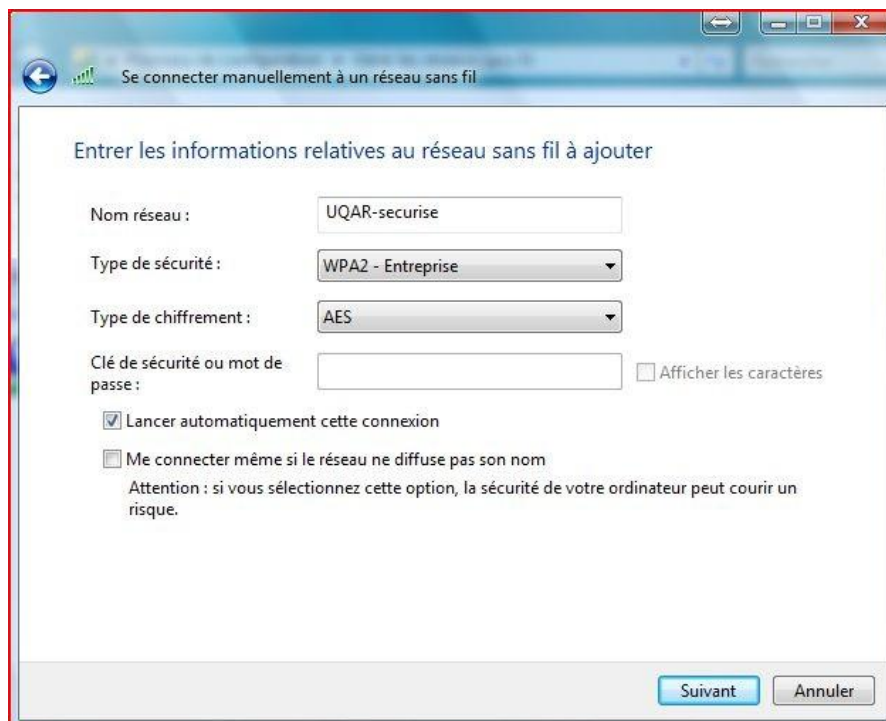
Se connecter manuellement à un réseau sans fil

Entrer les informations relatives au réseau sans fil à ajouter

Nom réseau : UQAR-securise

Type de sécurité : WPA2 - Entreprise

Type de chiffrement : AES

Clé de sécurité ou mot de passe :

Afficher les caractères

Lancer automatiquement cette connexion

Me connecter même si le réseau ne diffuse pas son nom

Attention : si vous sélectionnez cette option, la sécurité de votre ordinateur peut courir un risque.

Suivant Annuler